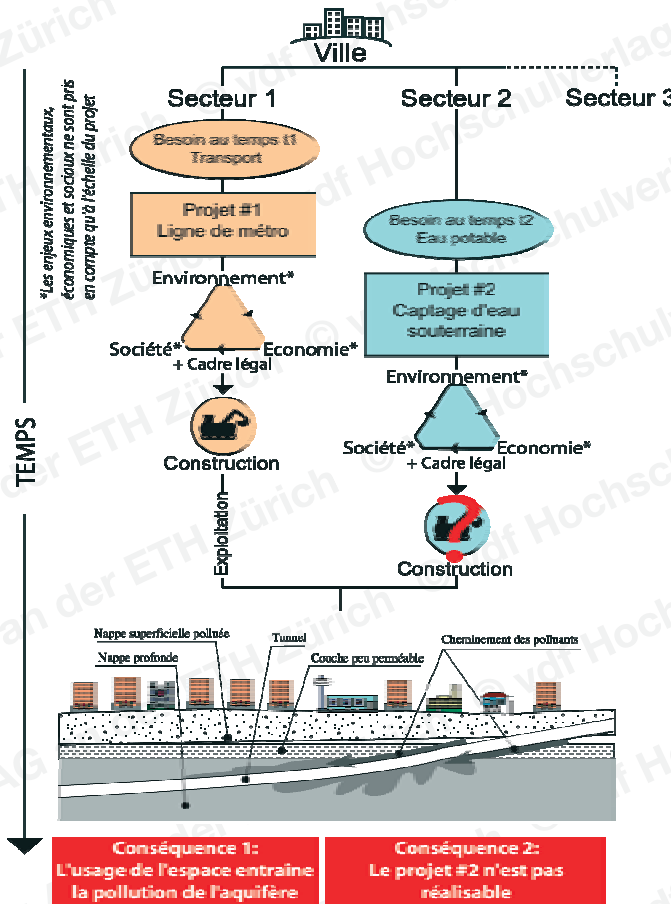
Ville

Secteur 1

Secteur 2

Secteur 3

*Les enjeux environnementaux, économiques et sociaux ne sont pris en compte qu'à l'échelle du projet

Besoin au temps t1
Transport

Projet #1
Ligne de métro

Environnement*

Société*

Economie*

+ Cadre légal

Construction

Exploitation

Besoin au temps t2
Eau potable

Projet #2
Captage d'eau souterraine

Environnement*

Société*

Economie*

+ Cadre légal

Construction

TEMPS

Nappe superficielle polluée

Nappe profonde

Tunnel

Couche peu perméable

Cheminement des polluants

Conséquence 1:
L'usage de l'espace entraîne la pollution de l'aquifère

Conséquence 2:
Le projet #2 n'est pas réalisable

vdf Hochschulverlag AG an der ETH Zürich